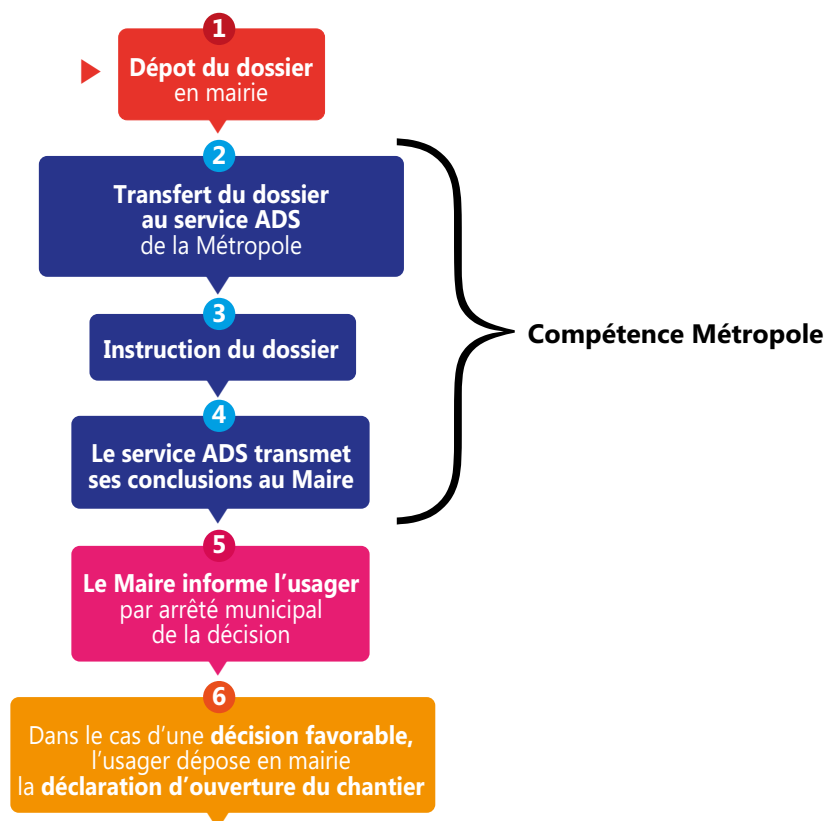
1
Dépot du dossier
en mairie

2
Transfert du dossier
au service ADS
de la Métropole

3
Instruction du dossier

4
Le service ADS transmet
ses conclusions au Maire

Compétence Métropole

5
Le Maire informe l'usager
par arrêté municipal
de la décision

6
Dans le cas d'une décision favorable, l'usager dépose en mairie la déclaration d'ouverture du chantier